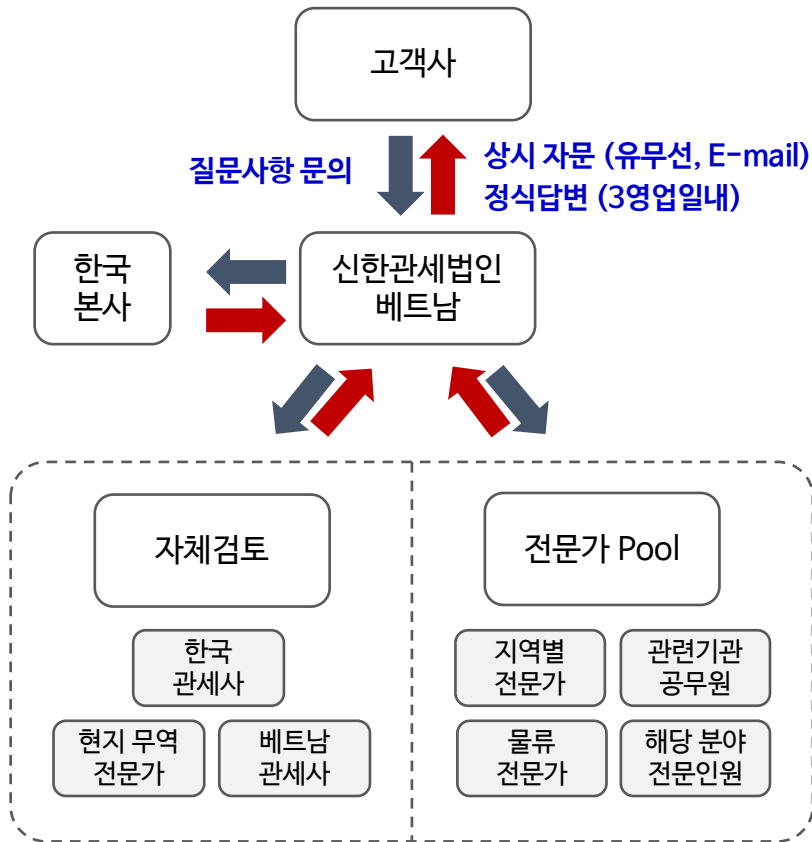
고객사

질문사항 문의

상시 자문 (유무선, E-mail)
정식답변 (3영업일내)

한국
본사

신한관세법인
베트남

자체검토

한국
관세사

현지 무역
전문가

베트남
관세사

전문가 Pool

지역별
전문가

관련기관
공무원

물류
전문가

해당 분야
전문인원